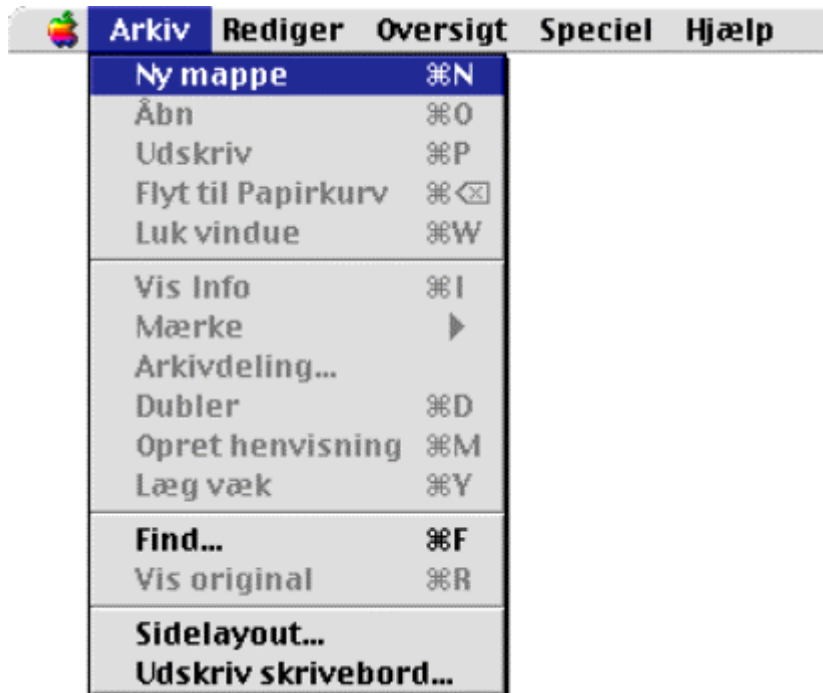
Arkiv Rediger Oversigt Speciel Hjælp

Ny mappe ⌘N
Åbn ⌘O
Udskriv ⌘P
Flyt til Papirkurv ⌘⌫
Luk vindue ⌘W

Vis Info ⌘I
Mærke ▶
Arkivdeling...
Dubler ⌘D
Opret henvisning ⌘M
Læg væk ⌘Y

Find... ⌘F
Vis original ⌘R

Sidelayout...
Udskriv skrivebord...